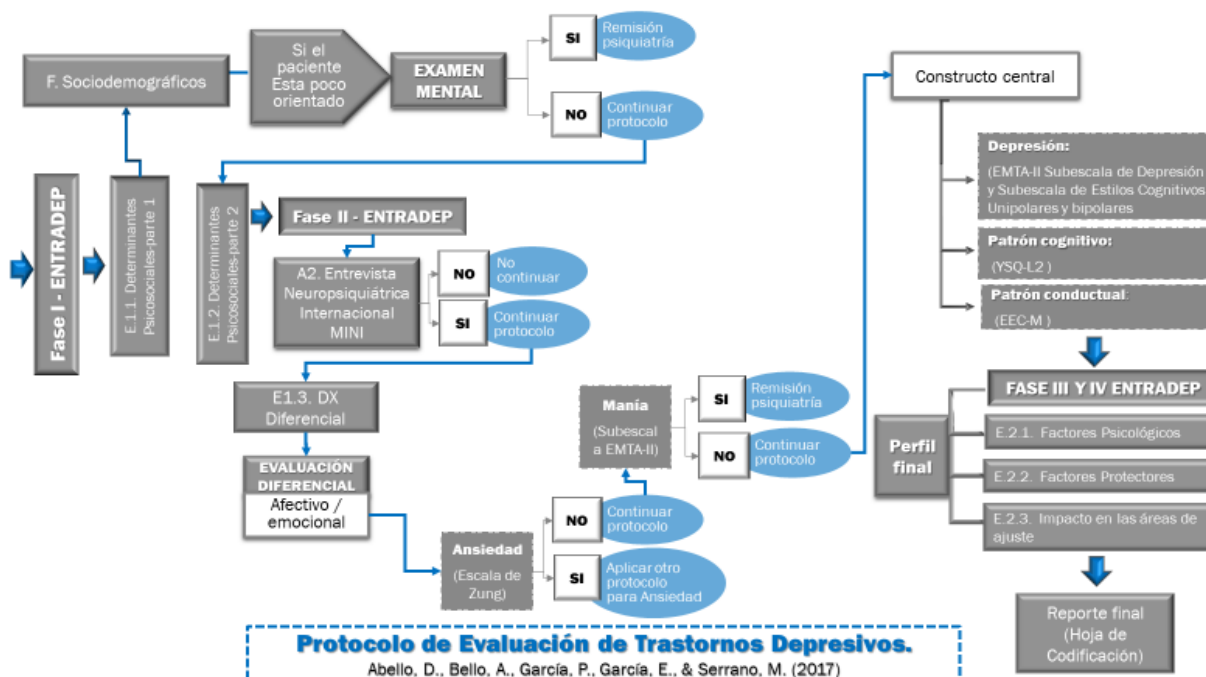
F. Sociodemográficos

Si el paciente Esta poco orientado

EXAMEN MENTAL

SI

Remisión psiquiatría

NO

Continuar protocolo

Fase I - ENTRADEP

E.1.1. Determinantes Psicosociales-parte 1

E.1.2. Determinantes Psicosociales-parte 2

Fase II - ENTRADEP

A2. Entrevista Neuropsiquiátrica Internacional MINI

NO

No continuar

SI

Continuar protocolo

E1.3. DX Diferencial

EVALUACIÓN DIFERENCIAL

Afectivo / emocional

Ansiedad

(Escala de Zung)

NO

Continuar protocolo

SI

Aplicar otro protocolo para Ansiedad

Manía

(Subescala EMTA-II)

SI

Remisión psiquiatría

NO

Continuar protocolo

Constructo central

Depresión:

(EMTA-II Subescala de Depresión y Subescala de Estilos Cognitivos Unipolares y bipolares

Patrón cognitivo:

(YSQ-L2 )

Patrón conductual:

(EEC-M )

FASE III Y IV ENTRADEP

Perfil final

E.2.1. Factores Psicológicos

E.2.2. Factores Protectores

E.2.3. Impacto en las áreas de ajuste

Reporte final (Hoja de Codificación)

Protocolo de Evaluación de Trastornos Depresivos.

Abello, D., Bello, A., García, P., García, E., & Serrano, M. (2017)